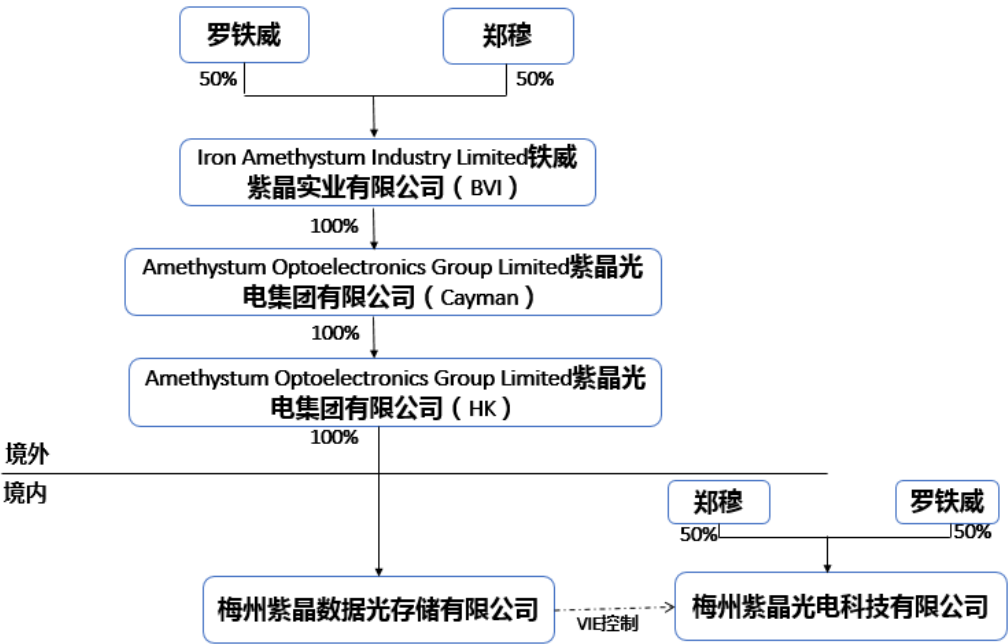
罗铁威

郑穆

50%

50%

Iron Amethystum Industry Limited铁威紫晶实业有限公司（BVI）

100%

Amethystum Optoelectronics Group Limited紫晶光电集团有限公司（Cayman）

100%

Amethystum Optoelectronics Group Limited紫晶光电集团有限公司（HK）

100%

境外

境内

郑穆

罗铁威

50%

50%

梅州紫晶数据光存储有限公司

VIE控制

梅州紫晶光电科技有限公司